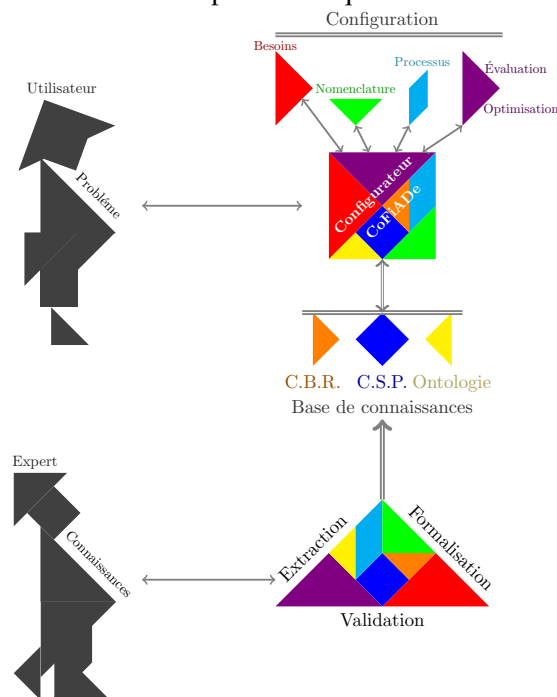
Configuration

Besoins

Nomenclature

Processus

Évaluation

Optimisation

Utilisateur

Problème

Configurateur

CoFiADe

C.B.R. C.S.P. Ontologie

Base de connaissances

Expert

Connaissances

Extraction

Formalisation

Validation